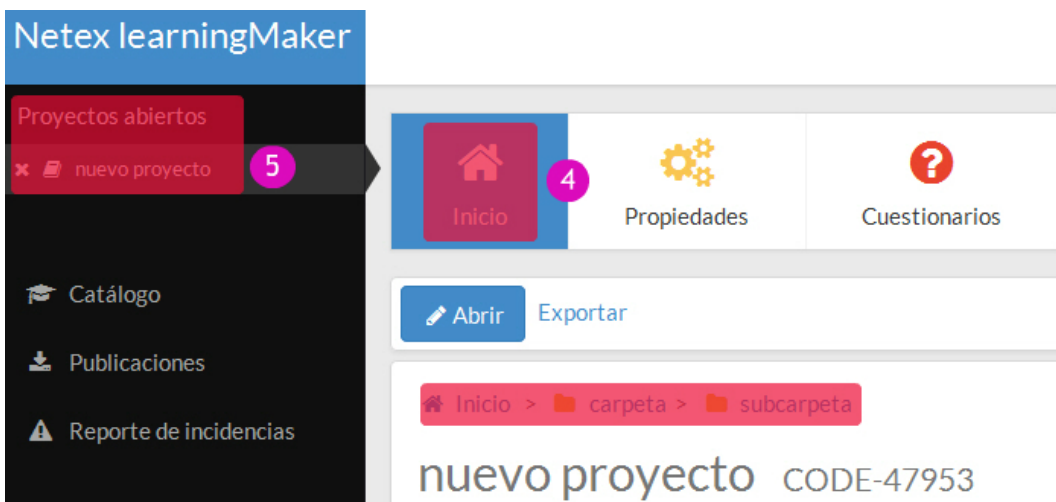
Netex learningMaker

Proyectos abiertos

nuevo proyecto 5

Inicio 4

Propiedades

Cuestionarios

Catálogo

Publicaciones

Reporte de incidencias

Abrir

Exportar

Inicio > carpeta > subcarpeta

nuevo proyecto CODE-47953